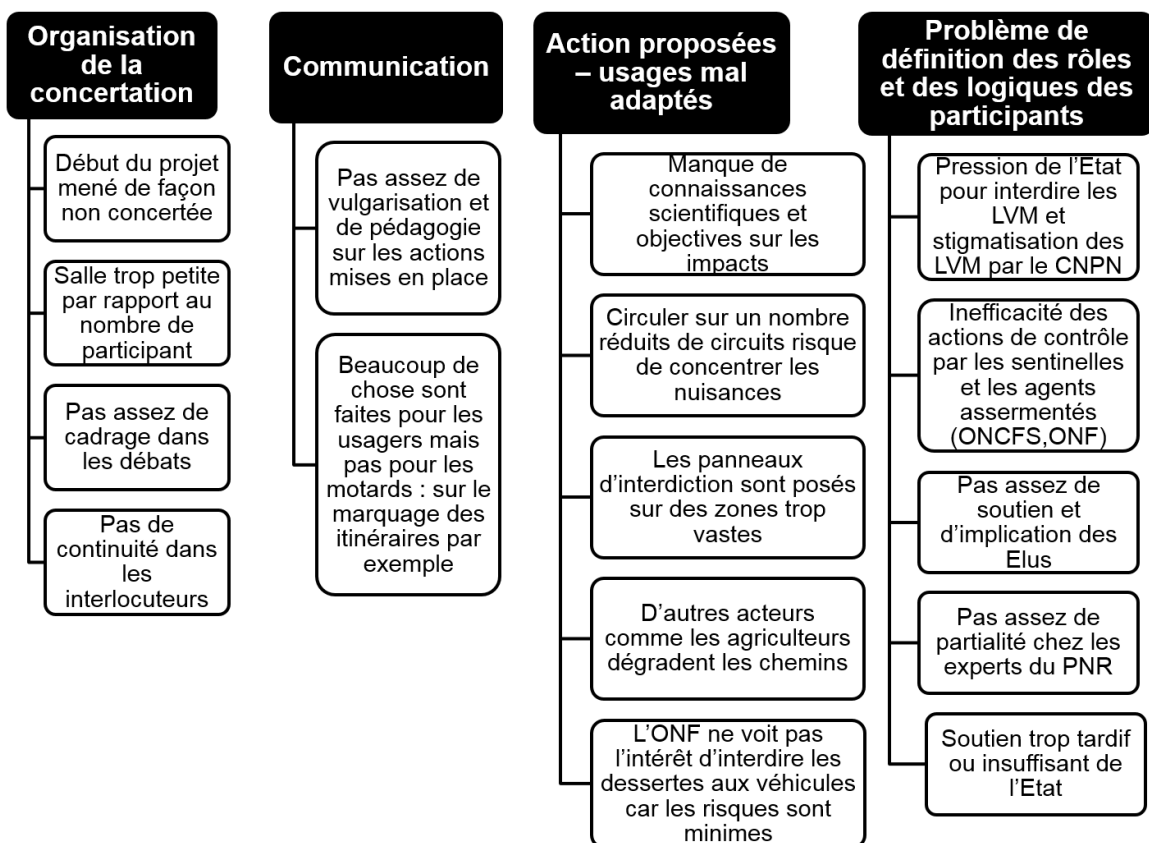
Organisation de la concertation

Début du projet mené de façon non concertée

Salle trop petite par rapport au nombre de participant

Pas assez de cadrage dans les débats

Pas de continuité dans les interlocuteurs

Communication

Pas assez de vulgarisation et de pédagogie sur les actions mises en place

Beaucoup de chose sont faites pour les usagers mais pas pour les motards : sur le marquage des itinéraires par exemple

Action proposées – usages mal adaptés

Manque de connaissances scientifiques et objectives sur les impacts

Circuler sur un nombre réduits de circuits risque de concentrer les nuisances

Les panneaux d'interdiction sont posés sur des zones trop vastes

D'autres acteurs comme les agriculteurs dégradent les chemins

L'ONF ne voit pas l'intérêt d'interdire les dessertes aux véhicules car les risques sont minimes

Problème de définition des rôles et des logiques des participants

Pression de l'Etat pour interdire les LVM et stigmatisation des LVM par le CNPN

Inefficacité des actions de contrôle par les sentinelles et les agents assermentés (ONCFS,ONF)

Pas assez de soutien et d'implication des Elus

Pas assez de partialité chez les experts du PNR

Soutien trop tardif ou insuffisant de l'Etat